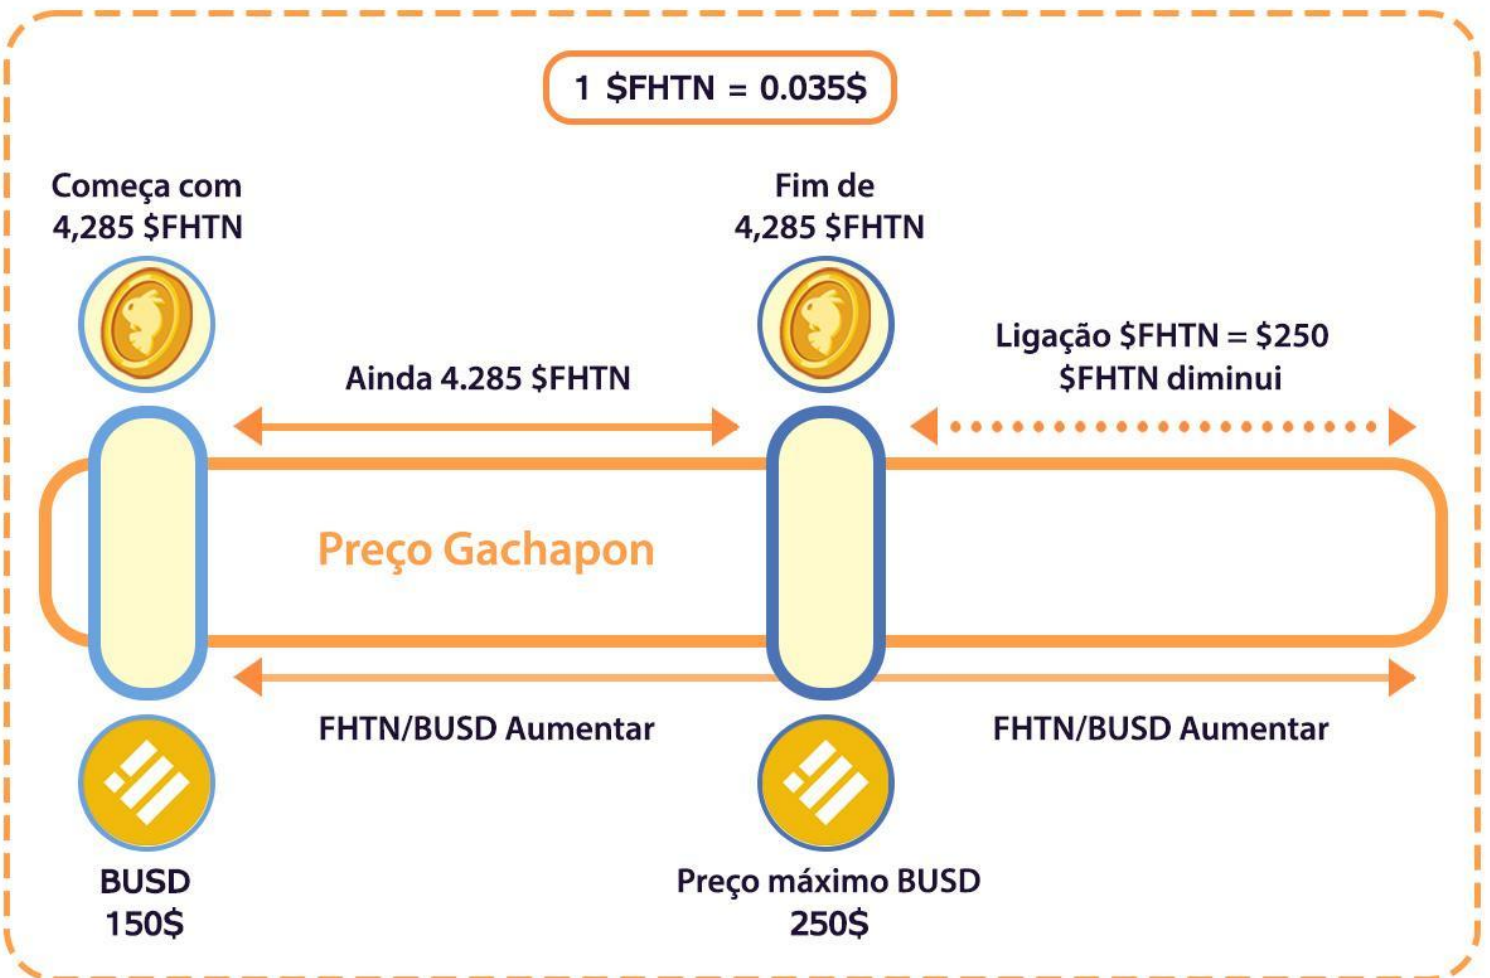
1 \$FHTN = 0.035\$

Começa com 4,285 \$FHTN

Fim de 4,285 \$FHTN

Ligação \$FHTN = \$250 \$FHTN diminui

Ainda 4.285 \$FHTN

Preço Gachapon

FHTN/BUSD Aumentar

FHTN/BUSD Aumentar

BUSD 150\$

Preço máximo BUSD 250\$